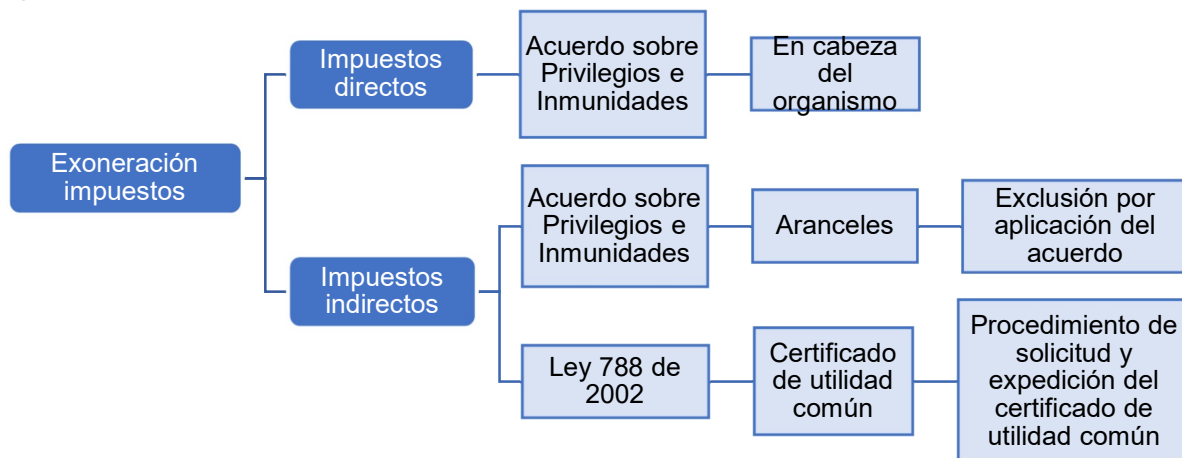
Exoneración impuestos

Impuestos directos

Acuerdo sobre Privilegios e Inmunidades

En cabeza del organismo

Impuestos indirectos

Acuerdo sobre Privilegios e Inmunidades

Aranceles

Exclusión por aplicación del acuerdo

Ley 788 de 2002

Certificado de utilidad común

Procedimiento de solicitud y expedición del certificado de utilidad común